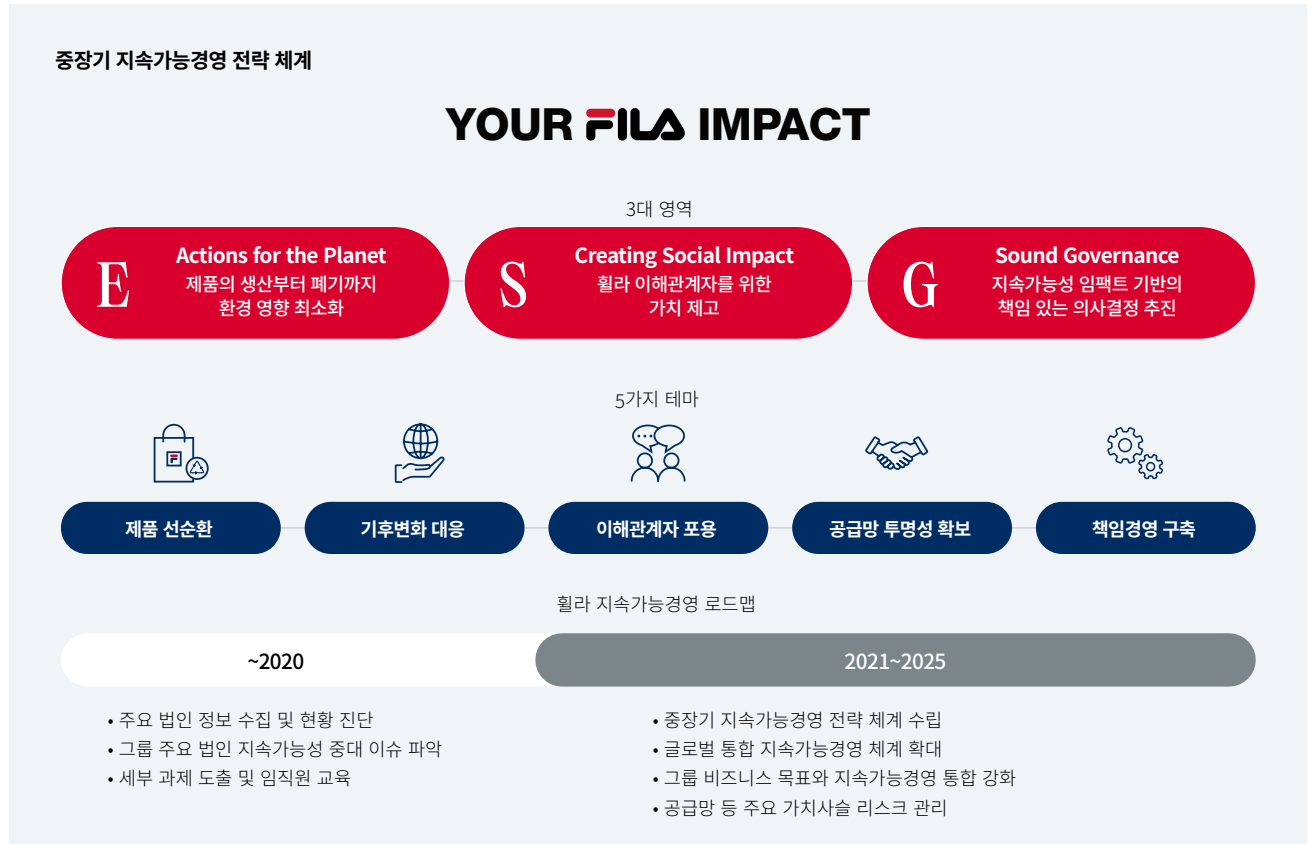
중장기 지속가능경영 전략 체계

YOUR FILA IMPACT

3대 영역

E
Actions for the Planet
제품의 생산부터 폐기까지 환경 영향 최소화

S
Creating Social Impact
휠라 이해관계자를 위한 가치 제고

G
Sound Governance
지속가능성 임팩트 기반의 책임 있는 의사결정 추진

5가지 테마

제품 선순환

기후변화 대응

이해관계자 포용

공급망 투명성 확보

책임경영 구축

휠라 지속가능경영 로드맵

~2020

2021~2025

• 주요 법인 정보 수집 및 현황 진단
• 그룹 주요 법인 지속가능성 중대 이슈 파악
• 세부 과제 도출 및 임직원 교육

• 중장기 지속가능경영 전략 체계 수립
• 글로벌 통합 지속가능경영 체계 확대
• 그룹 비즈니스 목표와 지속가능경영 통합 강화
• 공급망 등 주요 가치사슬 리스크 관리